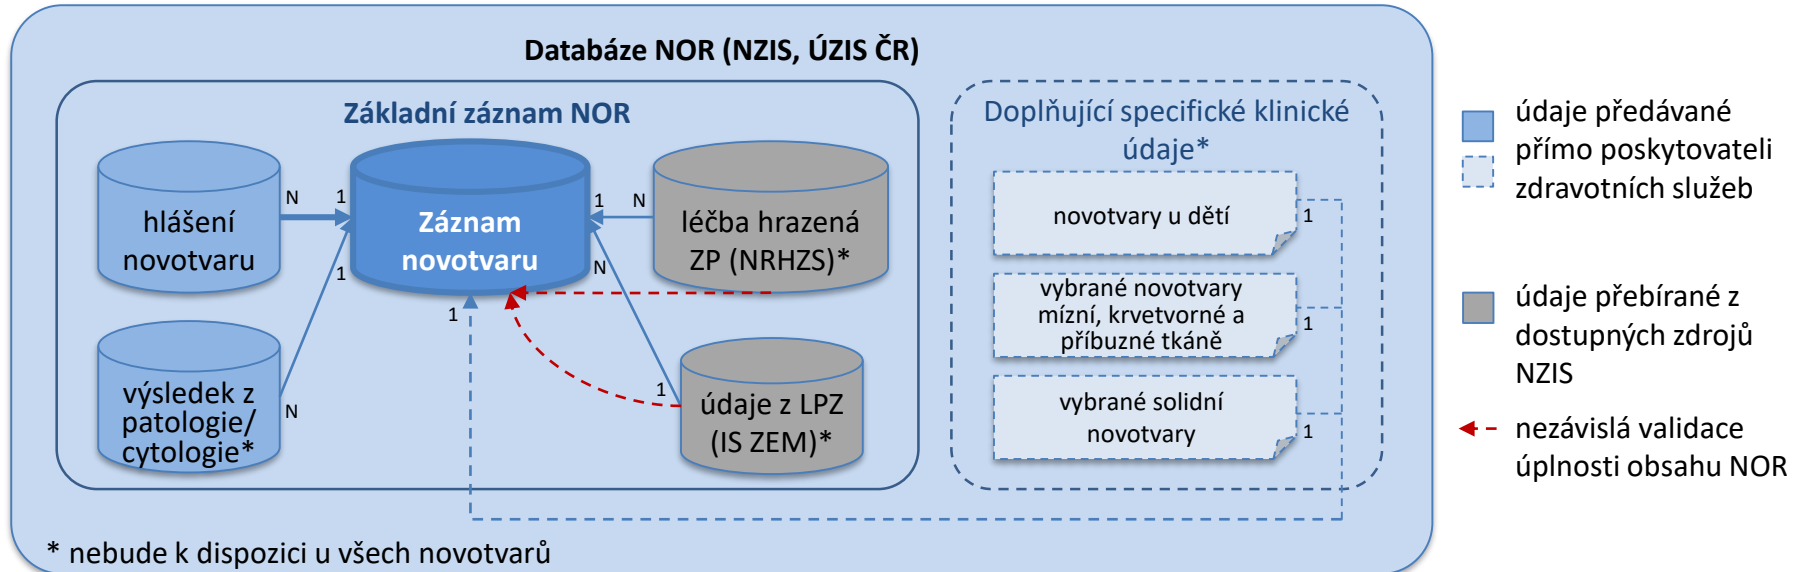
Databáze NOR (NZIS, ÚZIS ČR)

Základní záznam NOR

hlášení novotvaru

N 1

Záznam novotvaru

1 N

léčba hrazená ZP (NRHZS)*

1

N

výsledek z patologie/ cytologie*

N

1

1

údaje z LPZ (IS ZEM)*

Doplňující specifické klinické údaje*

novotvary u dětí

1

vybrané novotvary mízní, krvetvorné a příbuzné tkáně

1

vybrané solidní novotvary

1

* nebude k dispozici u všech novotvarů

údaje předávané přímo poskytovateli zdravotních služeb

údaje přebírané z dostupných zdrojů NZIS

nezávislá validace úplnosti obsahu NOR